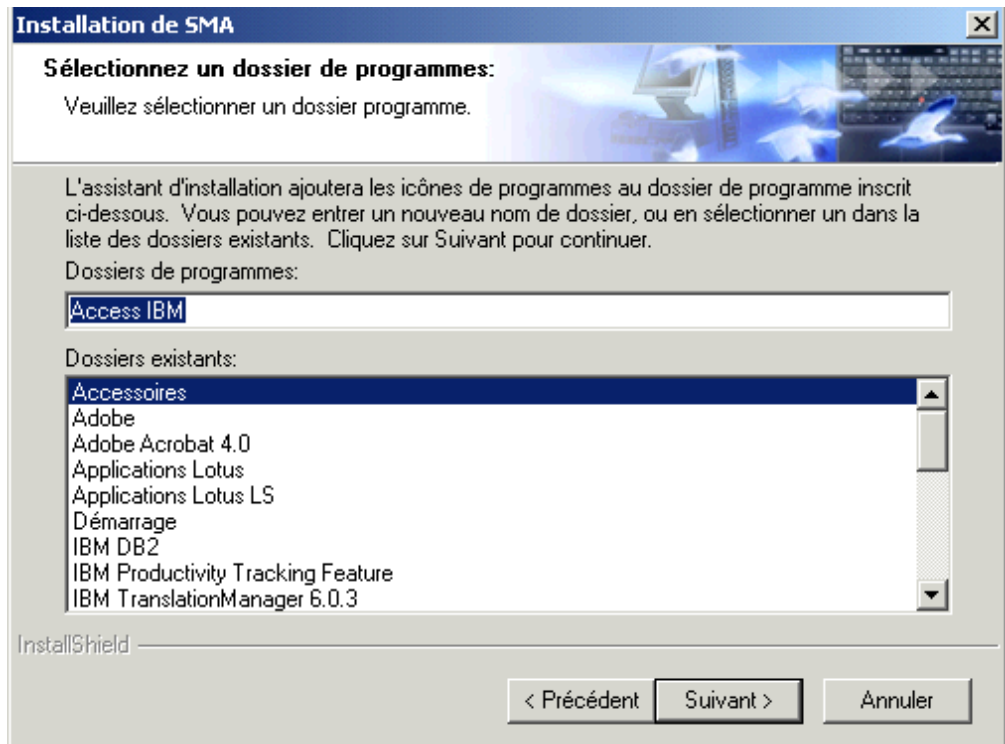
Installation de SMA

Sélectionnez un dossier de programmes:

Veuillez sélectionner un dossier programme.

L'assistant d'installation ajoutera les icônes de programmes au dossier de programme inscrit ci-dessous. Vous pouvez entrer un nouveau nom de dossier, ou en sélectionner un dans la liste des dossiers existants. Cliquez sur Suivant pour continuer.

Dossiers de programmes:

Access IBM

Dossiers existants:

Accessoires
Adobe
Adobe Acrobat 4.0
Applications Lotus
Applications Lotus LS
Démarrage
IBM DB2
IBM Productivity Tracking Feature
IBM TranslationManager 6.0.3

InstallShield

< Précédent | Suivant > | Annuler